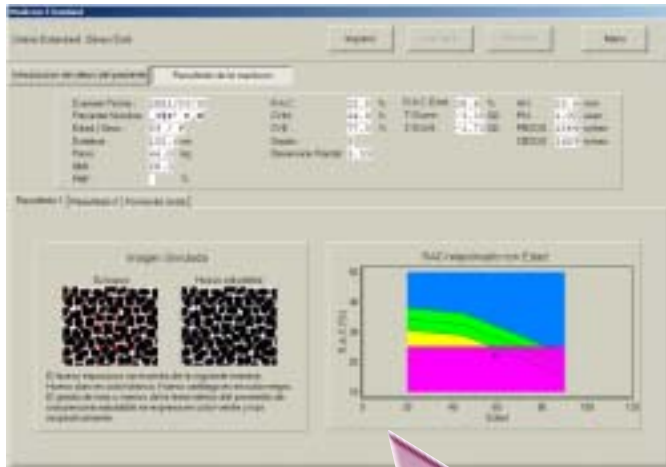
Usuario Estándar Sexus Enk

Imprimir

Menú

Introducción de datos del paciente | Resultados de la medición

Examen Fecha
Paciente Nombre
Edad / Sexo
Estatura
Peso
IMC
FHF

B.A.C.
CVki
CVE

Resultados 1 | Resultados 2 | Historial

Imagen Simulada

RAC relacionado con Edad

El tejido trabecular con la densidad de la segunda muestra. Hueso claro en color blanco. Hueso cortical en círculo negro. El grosor de rosa y rosa oscuro de la línea indica el porcentaje de composición estimada.

B.A.C. [%]

50
40
30
20
10

0
20
40
60
80
100
120

Edad